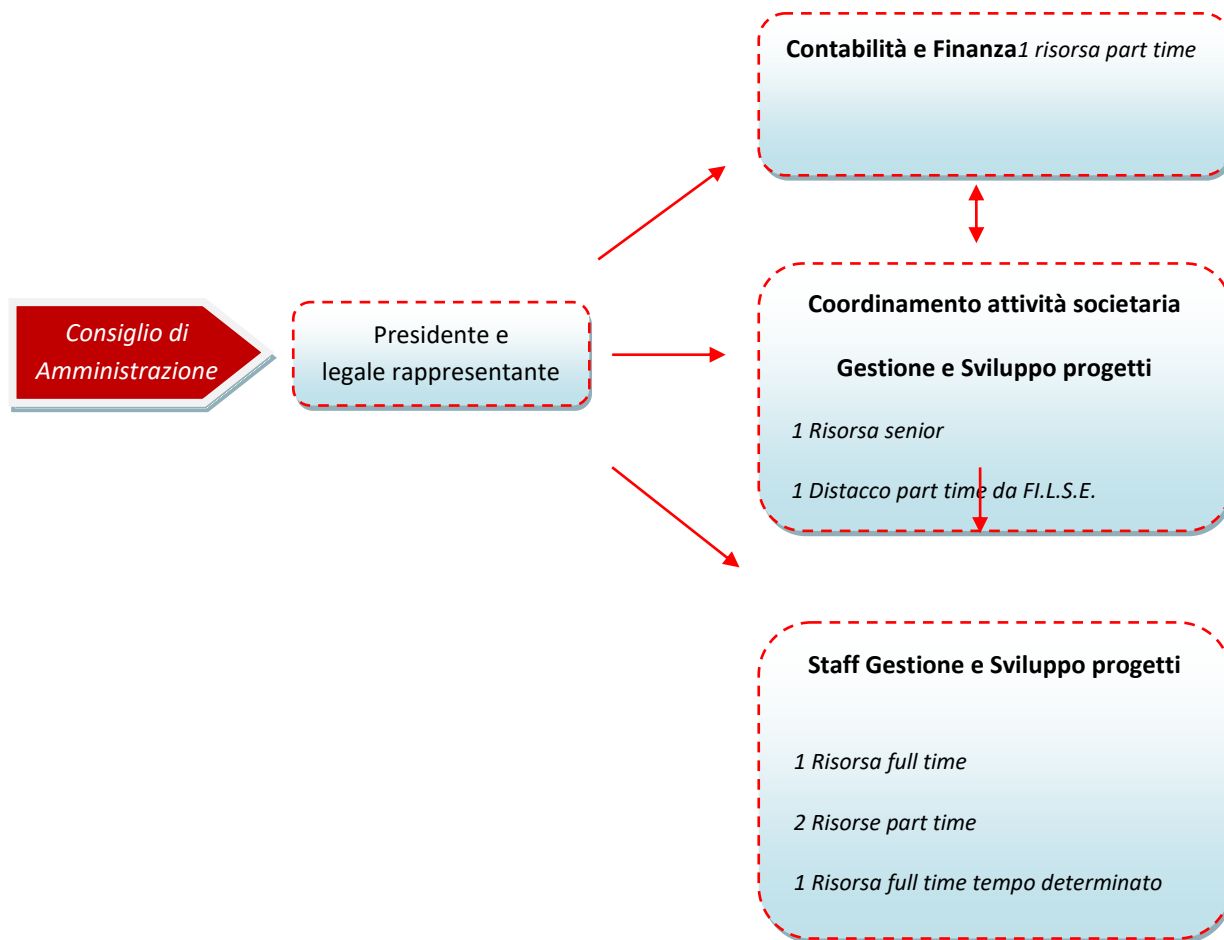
Consiglio di Amministrazione

Presidente e legale rappresentante

**Contabilità e Finanza***1 risorsa part time*

**Coordinamento attività societaria**

**Gestione e Sviluppo progetti**

*1 Risorsa senior*

*1 Distacco part time da FI.L.S.E.*

**Staff Gestione e Sviluppo progetti**

*1 Risorsa full time*

*2 Risorse part time*

*1 Risorsa full time tempo determinato*